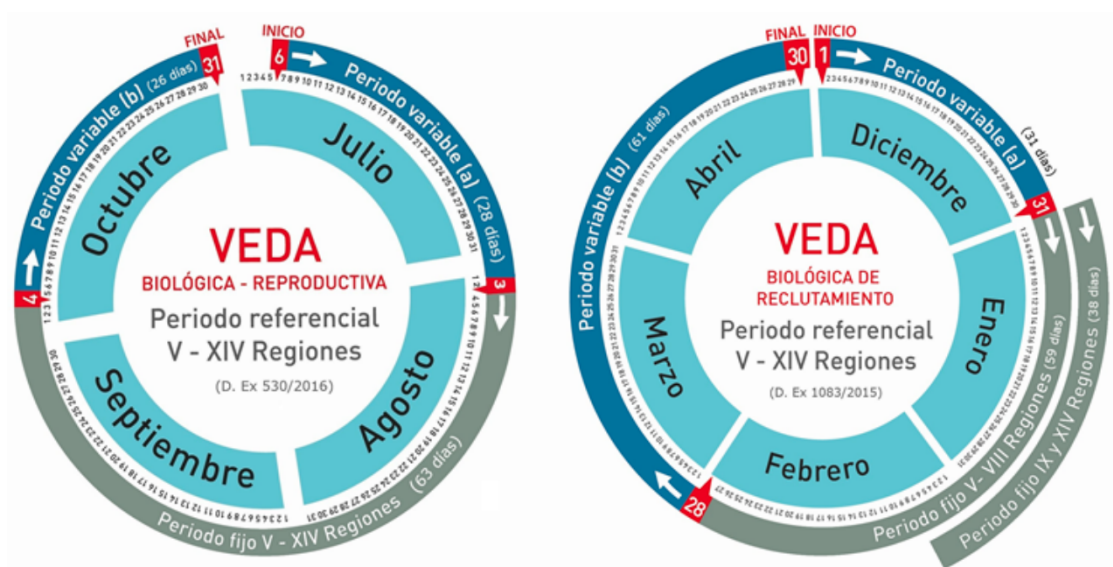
FINAL
31
INICIO
6
Periodo variable (b) (26 días)
Periodo variable (a) (28 días)
Octubre
Julio
VEDA
BIOLÓGICA - REPRODUCTIVA
Periodo referencial
V - XIV Regiones
(D. Ex 530/2016)
4
3
Septiembre
Agosto
Periodo fijo V - XIV Regiones (63 días)

FINAL
30
INICIO
1
Periodo variable (a) (31 días)
Periodo variable (b) (61 días)
Abril
Diciembre
31
VEDA
BIOLÓGICA DE RECLUTAMIENTO
Periodo referencial
V - XIV Regiones
(D. Ex 1083/2015)
Marzo
Enero
Febrero
28
Periodo fijo V- VIII Regiones (59 días)
Periodo fijo IX y XIV Regiones (38 días)